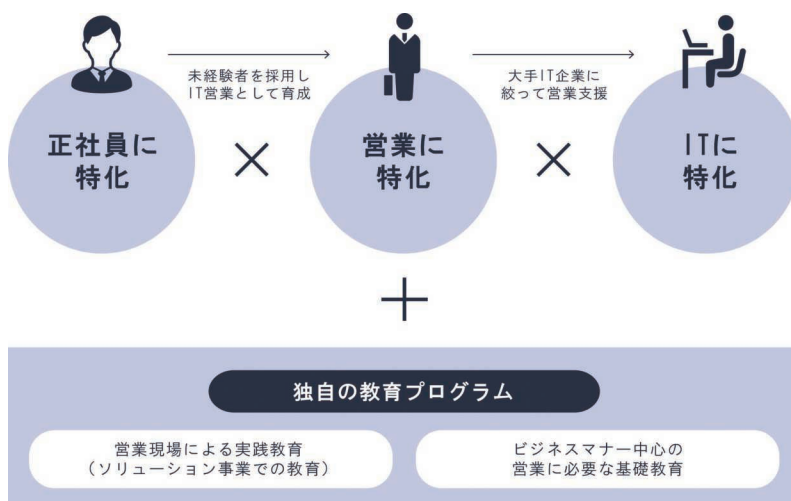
未経験者を採用し
IT営業として育成

大手IT企業に
絞って営業支援

正社員に
特化

×

営業に
特化

×

ITに
特化

＋

独自の教育プログラム

営業現場による実践教育
（ソリューション事業での教育）

ビジネスマナー中心の
営業に必要な基礎教育